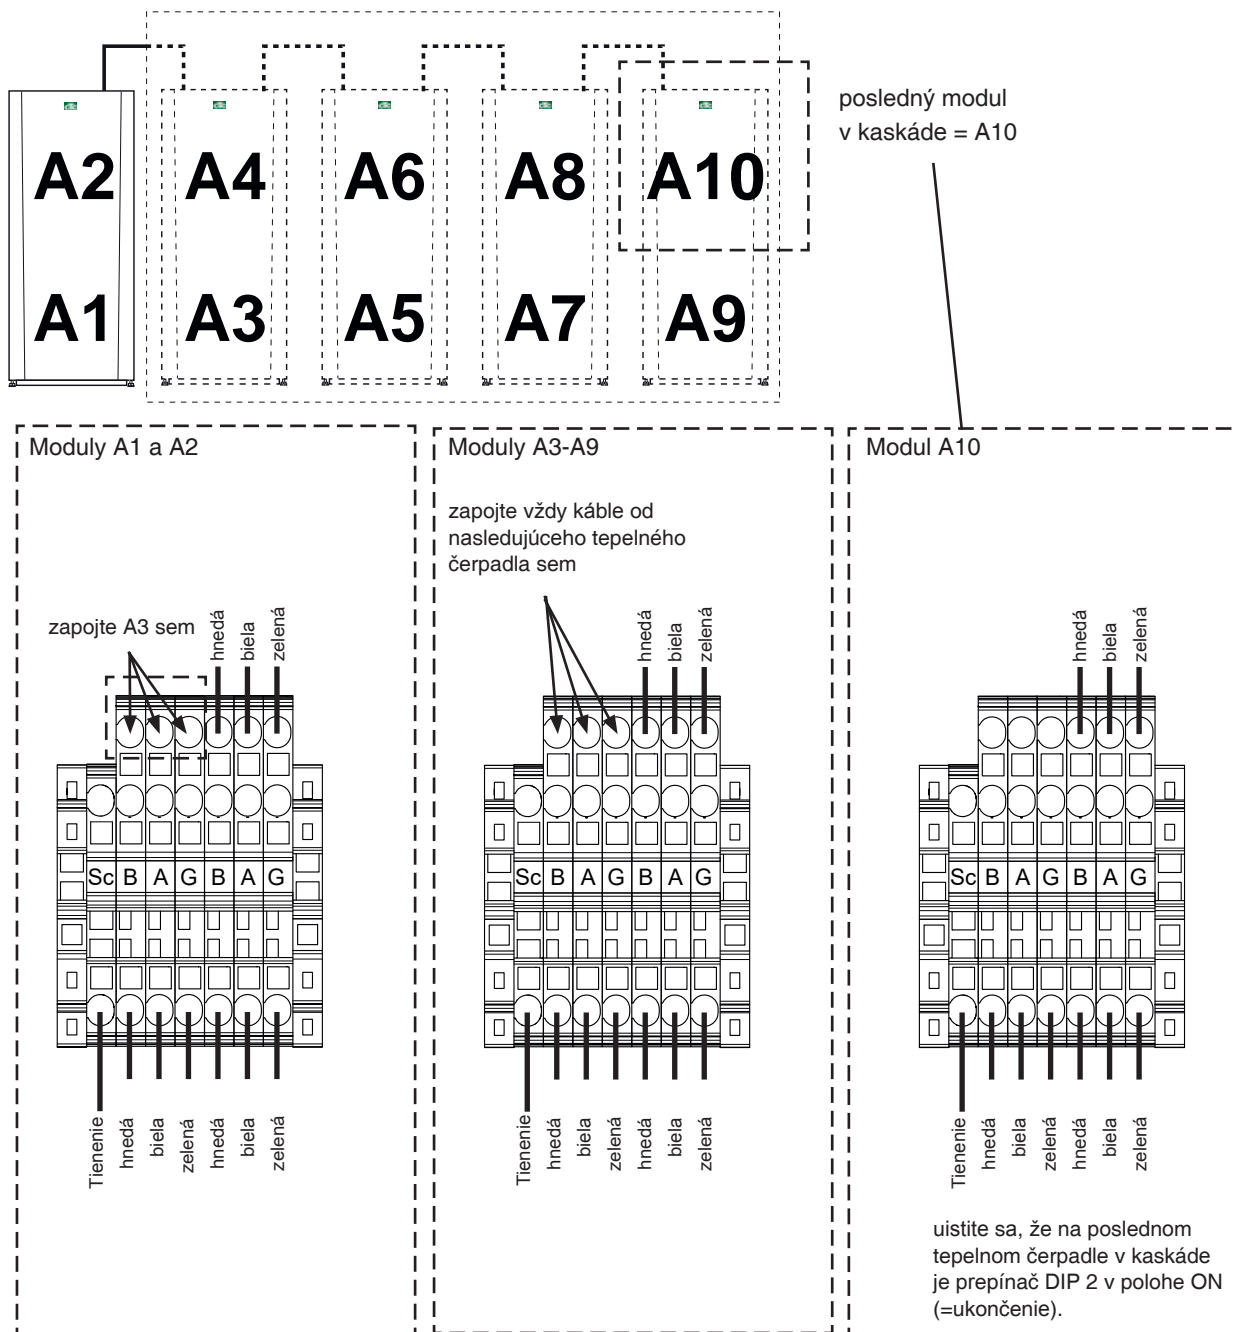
A2
A1
A4
A3
A6
A5
A8
A7
A10
A9

posledný modul v kaskáde = A10

Moduly A1 a A2

zapojte A3 sem

hnedá
biela
zelená

Sc B A G B A G

Tienenie
hnedá
biela
zelená
hnedá
biela
zelená

Moduly A3-A9

zapojte vždy káble od nasledujúceho tepelného čerpadla sem

hnedá
biela
zelená

Sc B A G B A G

Tienenie
hnedá
biela
zelená
hnedá
biela
zelená

Modul A10

hnedá
biela
zelená

Sc B A G B A G

Tienenie
hnedá
biela
zelená
hnedá
biela
zelená

uistite sa, že na poslednom tepelnom čerpadle v kaskáde je prepínač DIP 2 v polohe ON (=ukončenie).